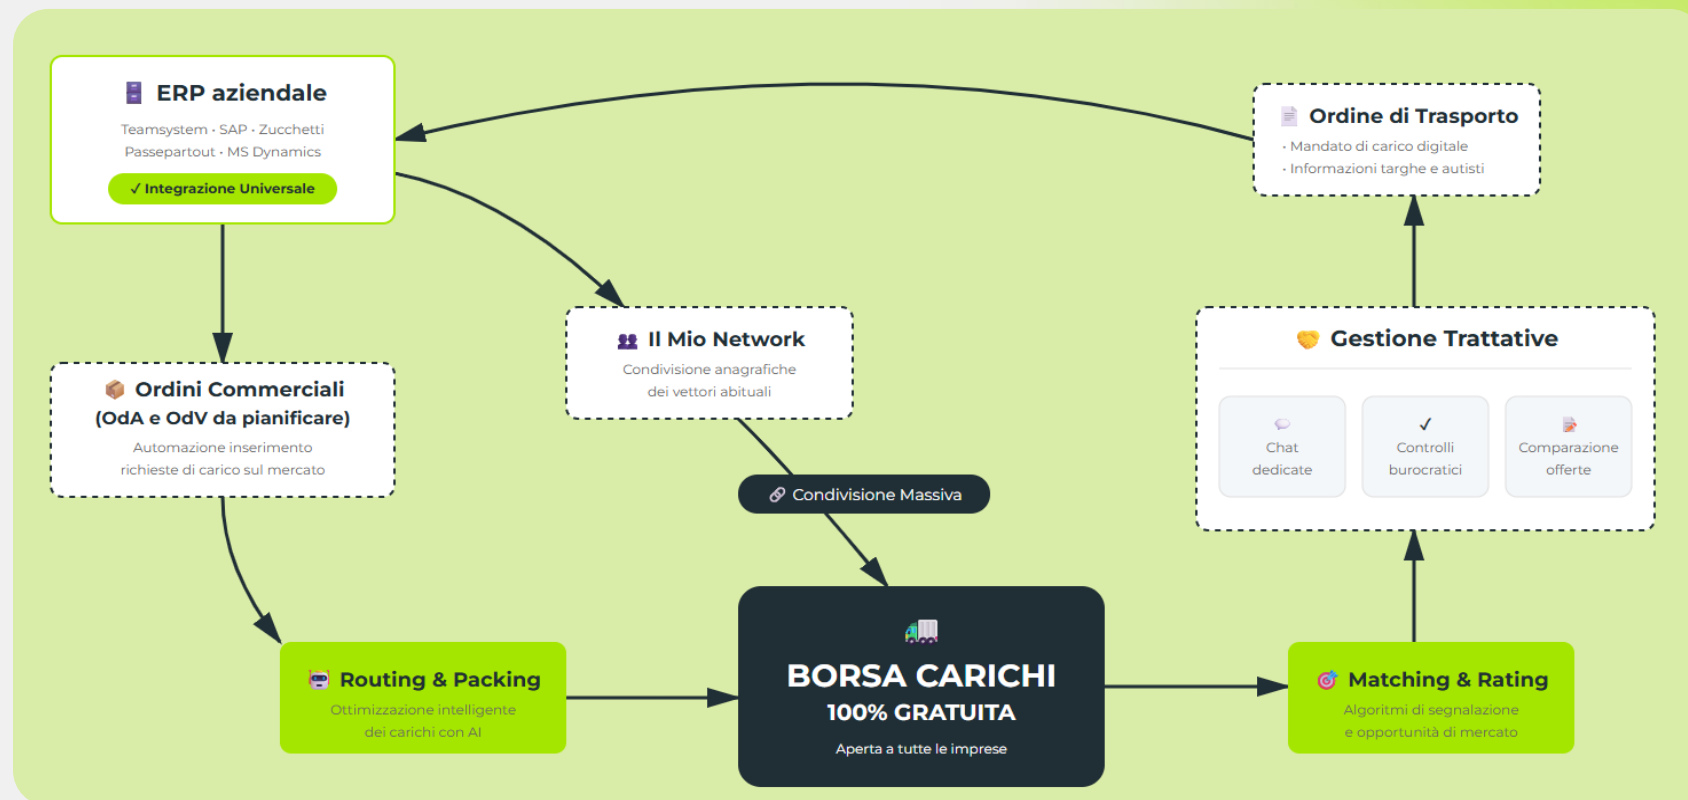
ERP aziendale

Teamsystem · SAP · Zucchetti
Passepartout · MS Dynamics

✓ Integrazione Universale

Ordine di Trasporto

· Mandato di carico digitale
· Informazioni targhe e autisti

Il Mio Network

Condivisione anagrafiche dei vettori abituali

Gestione Trattative

Chat dedicate

✓ Controlli burocratici

Comparazione offerte

Ordini Commerciali (OdA e OdV da pianificare)

Automazione inserimento richieste di carico sul mercato

Condivisione Massiva

BORSA CARICHI
100% GRATUITA

Aperta a tutte le imprese

Routing & Packing

Ottimizzazione intelligente dei carichi con AI

Matching & Rating

Algoritmi di segnalazione e opportunità di mercato